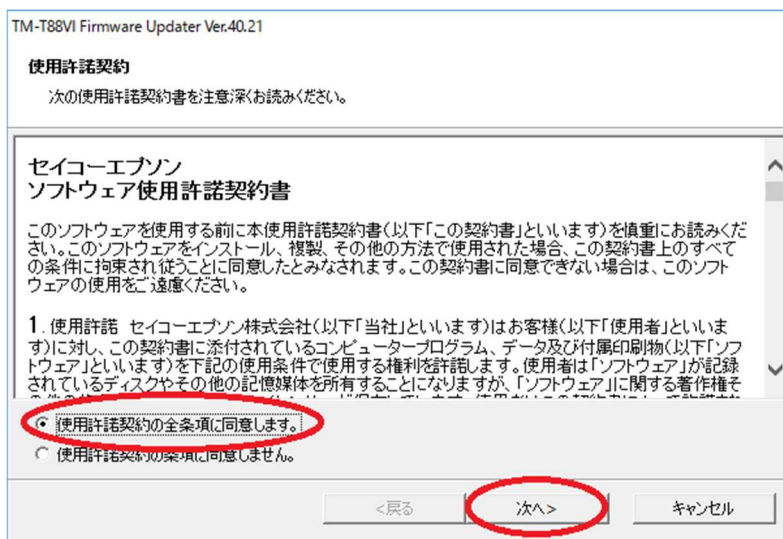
TM-T88VI Firmware Updater Ver.40.21

使用許諾契約

次の使用許諾契約書を注意深くお読みください。

セイコーエプソン
ソフトウェア使用許諾契約書

このソフトウェアを使用する前に本使用許諾契約書(以下「この契約書」といいます)を慎重にお読みください。このソフトウェアをインストール、複製、その他の方法で使用された場合、この契約書上のすべての条件に拘束され従うことに同意したとみなされます。この契約書に同意できない場合は、このソフトウェアの使用をご遠慮ください。

1. 使用許諾 セイコーエプソン株式会社(以下「当社」といいます)はお客様(以下「使用者」といいます)に対し、この契約書に添付されているコンピュータープログラム、データ及び付属印刷物(以下「ソフトウェア」といいます)を下記の使用条件で使用する権利を許諾します。使用者は「ソフトウェア」が記録されているディスクやその他の記憶媒体を所有することになりますが、「ソフトウェア」に関する著作権その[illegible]

使用許諾契約の全条項に同意します。

使用許諾契約の条項に同意しません。

<戻る

次へ>

キャンセル